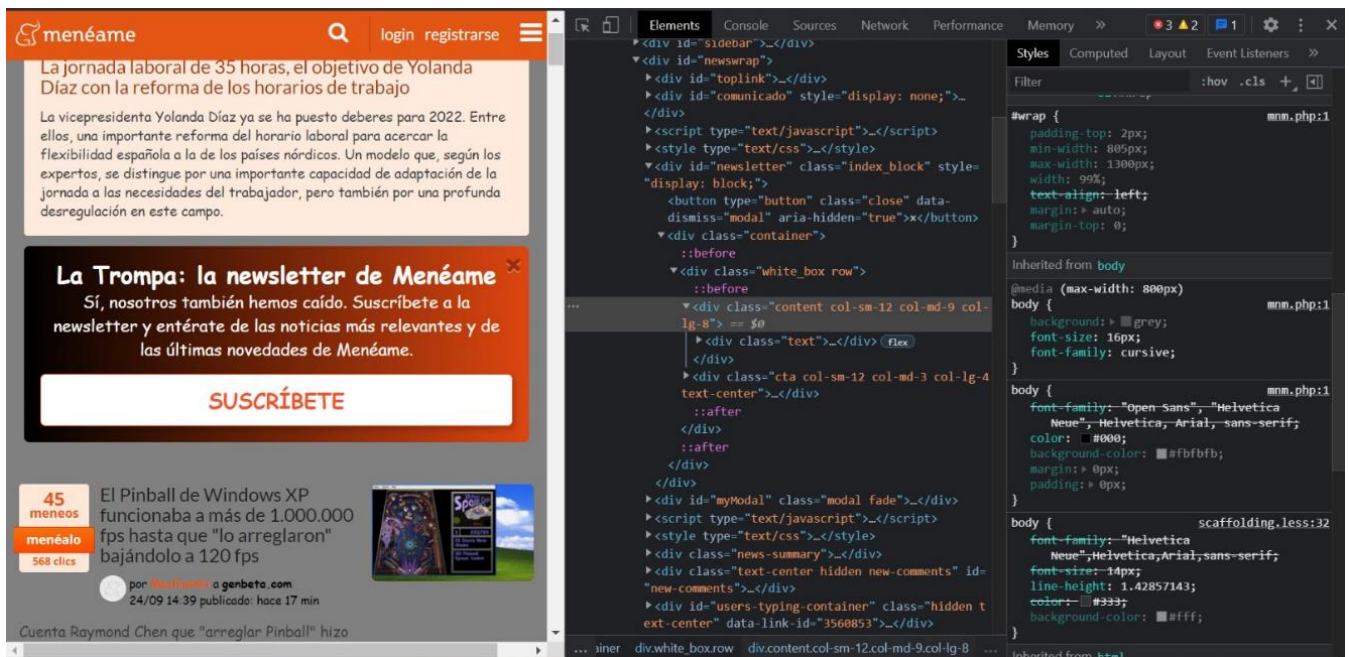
menéame login registrarse

La jornada laboral de 35 horas, el objetivo de Yolanda Díaz con la reforma de los horarios de trabajo

La vicepresidenta Yolanda Díaz ya se ha puesto deberes para 2022. Entre ellos, una importante reforma del horario laboral para acercar la flexibilidad española a la de los países nórdicos. Un modelo que, según los expertos, se distingue por una importante capacidad de adaptación de la jornada a las necesidades del trabajador, pero también por una profunda desregulación en este campo.

La Trompa: la newsletter de Menéame

Sí, nosotros también hemos caído. Suscríbete a la newsletter y entérate de las noticias más relevantes y de las últimas novedades de Menéame.

SUSCRÍBETE

45 meneos
menéalo
568 clics

El Pinball de Windows XP funcionaba a más de 1.000.000 fps hasta que "lo arreglaron" bajándolo a 120 fps

por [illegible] a genbeta.com
24/09 14:39 publicado: hace 17 min

Cuenta Raymond Chen que "arreglar Pinball" hizo

Elements Console Sources Network Performance Memory » 3 2 1

<div id="sidebar">…</div>
<div id="newswrap">
<div id="toplink">…</div>
<div id="comunicado" style="display: none;">…</div>
<script type="text/javascript">…</script>
<style type="text/css">…</style>
<div id="newsletter" class="index_block" style="display: block;">
<button type="button" class="close" data-dismiss="modal" aria-hidden="true">×</button>
<div class="container">
::before
<div class="white_box row">
::before
<div class="content col-sm-12 col-md-9 col-lg-8"> == $0
<div class="text">…</div> flex
</div>
<div class="cta col-sm-12 col-md-3 col-lg-4 text-center">…</div>
::after
</div>
::after
</div>
</div>
<div id="myModal" class="modal fade">…</div>
<script type="text/javascript">…</script>
<style type="text/css">…</style>
<div class="news-summary">…</div>
<div class="text-center hidden new-comments" id="new-comments">…</div>
<div id="users-typing-container" class="hidden text-center" data-link-id="3560853">…</div>

… ainer div.white_box.row div.content.col-sm-12.col-md-9.col-lg-8

Styles Computed Layout Event Listeners »
Filter :hov .cls +

#wrap { mnm.php:1
padding-top: 2px;
min-width: 805px;
max-width: 1300px;
width: 99%;
text-align: left;
margin: ▸ auto;
margin-top: 0;
}

Inherited from body
@media (max-width: 800px)
body { mnm.php:1
background: ▸ grey;
font-size: 16px;
font-family: cursive;
}

body { mnm.php:1
font-family: "Open Sans", "Helvetica Neue", Helvetica, Arial, sans-serif;
color: #000;
background-color: #fbfbfb;
margin: ▸ 0px;
padding: ▸ 0px;
}

body { scaffolding.less:32
font-family: "Helvetica Neue",Helvetica,Arial,sans-serif;
font-size: 14px;
line-height: 1.42857143;
color: #333;
background-color: #fff;
}

Inherited from html